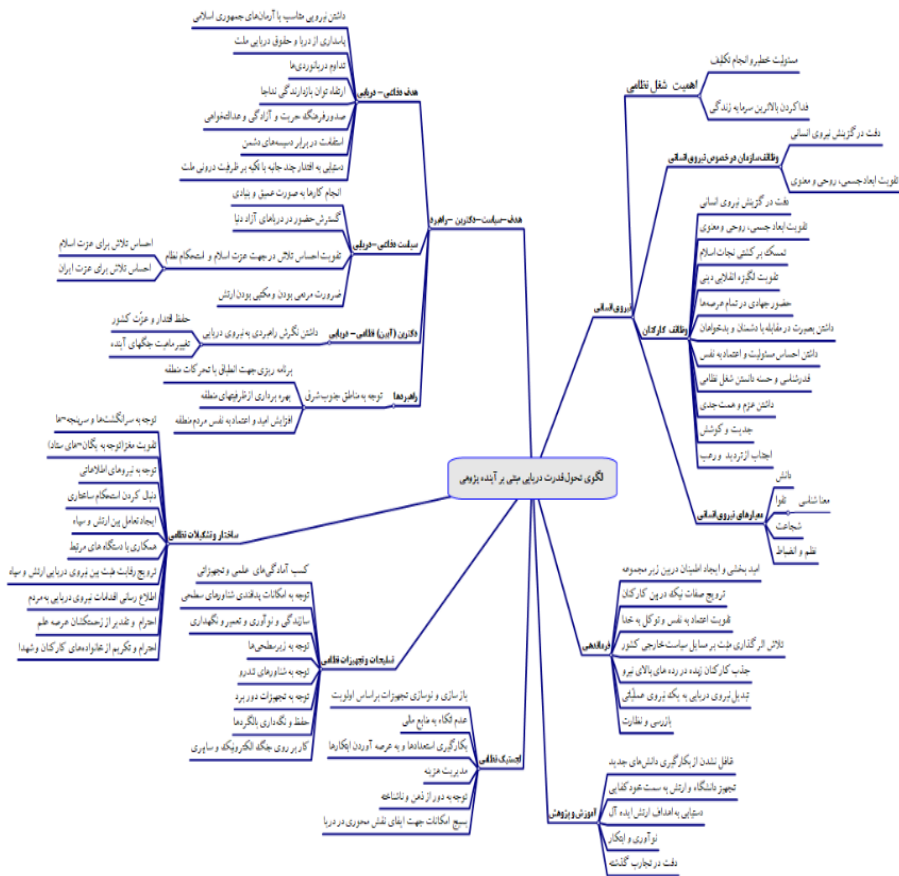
الگوی تحول قدرت دریایی مبتی بر آینده پژوهی

هدف-سیاست-دکترین-راهبرد

هدف دفاعی – دریایی
دانش نیروی متناسب با آرمان‌های جمهوری اسلامی
پاسداری از دریا و حقوق دریایی ملت
تداوم دریانوردی‌ها
ارتقاء توان بازدارندگی نداجا
صدور فرهنگ حریت و آزادگی و عدالتخواهی
استقامت در برابر دسیسه‌های دشمن
دستیابی به اقتدار جدجانبه با تکیه بر ظرفیت درونی ملت

سیاست دفاعی – دریایی
انجام کارها به صورت عمیق و بنیادی
گسترش حضور در دریاهای آزاد دنیا
تقویت احساس تلاش در جهت عزت اسلام و استحکام نظام
احساس تلاش برای عزت اسلام
احساس تلاش برای عزت ایران
ضرورت مردمی بودن و مکتبی بودن ارتش

دکترین (آیین) دفاعی – دریایی
داشتن نگرش راهبردی به نیروی دریایی
حفظ اقتدار و عزّت کشور
تغییر ماهیت جنگهای آینده

راهبردها
برنامه ریزی جهت انطباق با تحرکات منطقه
توجه به مناطق جنوب شرق
بهره برداری از ظرفیتهای منطقه
افزایش امید و اعتماد به نفس مردم منطقه

ساختار و تشکیلات نظامی
توجه به سرانگشت‌ها و سرپنجه‌ها
تقویت مغز(توجه به یگان‌های ستاد)
توجه به نیروهای اطلاعاتی
دنبال کردن استحکام ساختاری
ایجاد تعامل بین ارتش و سپاه
همکاری با دستگاه های مرتبط
ترویج رقابت مثبت بین نیروی دریایی ارتش و سپاه
اطلاع رسانی اقدامات نیروی دریایی به مردم
احترام و تقدیر از زحمتکشان عرصه علم
احترام و تکریم از خانواده‌های کارکنان و شهدا

تسلیحات و تجهیزات نظامی
کسب آمادگی‌های علمی و تجهیزاتی
توجه به امکانات پدافندی شناورهای سطحی
سازندگی و نوآوری و تعمیر و نگهداری
توجه به زیرسطحی‌ها
توجه به شناورهای تندرو
توجه به تجهیزات دور برد
حفظ و نگهداری پالایشگرها
کار بر روی جنگ الکترونیک و سایبری

لجستیک نظامی
بازسازی و نوسازی تجهیزات براساس اولویت
عدم اتکاء به منابع ملی
بکارگیری استعدادها و به عرصه آوردن ابتکارها
مدیریت هزینه
توجه به دور از ذهن و ناشناخته
بسیج امکانات جهت ایفای نقش محوری در دریا

آموزش و پژوهش
غافل نشدن از بکارگیری دانش‌های جدید
تجهیز دانشگاه، ارتش به سمت خودکفایی
دستیابی به اهداف ارتش ایده آل
نوآوری و ابتکار
دقت در تجارب گذشته

فرماندهی
امید بخشی و ایجاد اطمینان در بین زیر مجموعه
ترویج صفات نیک در بین کارکنان
تقویت اعتماد به نفس و توکل به خدا
تلاش اثرگذاری مثبت بر مسایل سیاست‌خارجی کشور
جذب کارکنان زبده در رده‌های بالای نیرو
تبدیل نیروی دریایی به یک نیروی عملیاتی
بازرسی و نظارت

نیروی انسانی

اهمیت شغل نظامی
مسئولیت خطیر و انجام تکلیف
فدا کردن بالاترین سرمایه زندگی

وظایف سازمان در خصوص نیروی انسانی
دقت در گزینش نیروی انسانی
تقویت ابعاد جسمی، روحی و معنوی

وظایف کارکنان
دقت در گزینش نیروی انسانی
تقویت ابعاد جسمی، روحی و معنوی
تمسک بر کشتی نجات اسلام
تقویت انگیزه انقلابی دینی
حضور جهادی در تمام عرصه‌ها
داشتن بصیرت در مقابله با دشمنان و بدخواهان
داشتن احساس مسئولیت و اعتماد به نفس
قدرشناسی و حسنه دانستن شغل نظامی
داشتن عزم و همت جدی
جدیت و کوشش
اجتناب از تردید و رعب

معیارهای نیروی انسانی
دانش
معنا شناسی
تقوا
شجاعت
نظم و انضباط